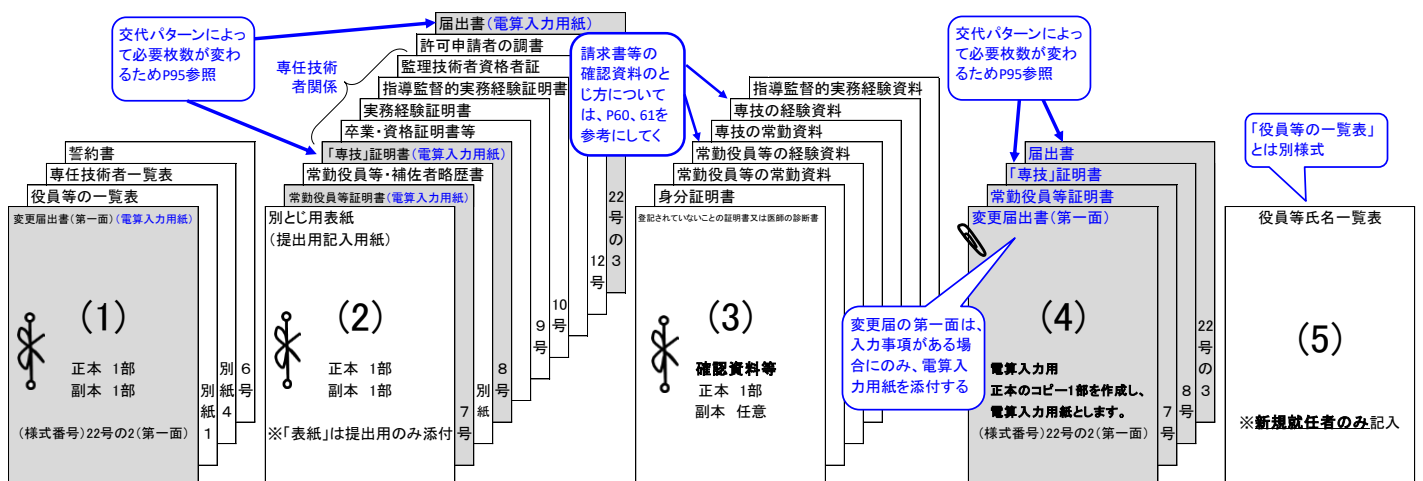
交代パターンによって必要枚数が変わるためP95参照

専任技術者関係

届出書（電算入力用紙）
許可申請者の調書
監理技術者資格者証
指導監督的実務経験証明書
実務経験証明書
卒業・資格証明書等
「専技」証明書（電算入力用紙）
常勤役員等・補佐者略歴書
常勤役員等証明書（電算入力用紙）
別とじ用表紙
（提出用記入用紙）

（2）

正本 1部
副本 1部

※「表紙」は提出用のみ添付

7号
別紙
8号
9号
10号
12号
22号の3

請求書等の確認資料のとじ方については、P60、61を参考にしてく

誓約書
専任技術者一覧表
役員等の一覧表
変更届出書（第一面）（電算入力用紙）

（1）

正本 1部
副本 1部

（様式番号）22号の2（第一面）

別紙1
別紙4
6号

指導監督的実務経験資料
専技の経験資料
専技の常勤資料
常勤役員等の経験資料
常勤役員等の常勤資料
身分証明書
登記されていないことの証明書又は医師の診断書

（3）

確認資料等
正本 1部
副本 任意

交代パターンによって必要枚数が変わるためP95参照

届出書
「専技」証明書
常勤役員等証明書
変更届出書（第一面）

（4）

変更届の第一面は、入力事項がある場合にのみ、電算入力用紙を添付する

電算入力用
正本のコピー1部を作成し、電算入力用紙とします。
（様式番号）22号の2（第一面）

7号
8号
22号の3

「役員等の一覧表」とは別様式

役員等氏名一覧表

（5）

※新規就任者のみ記入